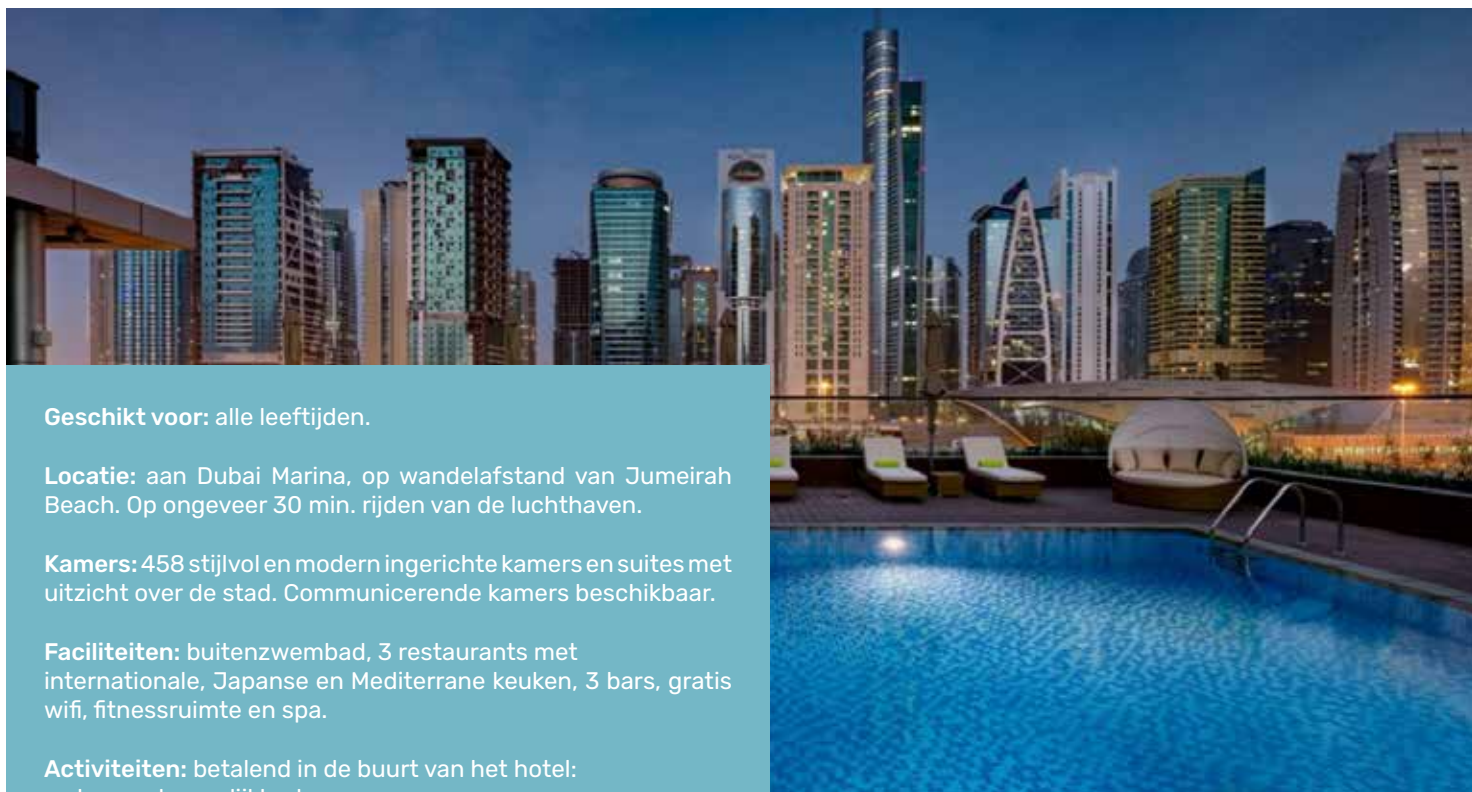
Geschikt voor: alle leeftijden.

Locatie: aan Dubai Marina, op wandelafstand van Jumeirah Beach. Op ongeveer 30 min. rijden van de luchthaven.

Kamers: 458 stijlvol en modern ingerichte kamers en suites met uitzicht over de stad. Communicerende kamers beschikbaar.

Faciliteiten: buitenzwembad, 3 restaurants met internationale, Japanse en Mediterrane keuken, 3 bars, gratis wifi, fitnessruimte en spa.

Activiteiten: betalend in de buurt van het hotel: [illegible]